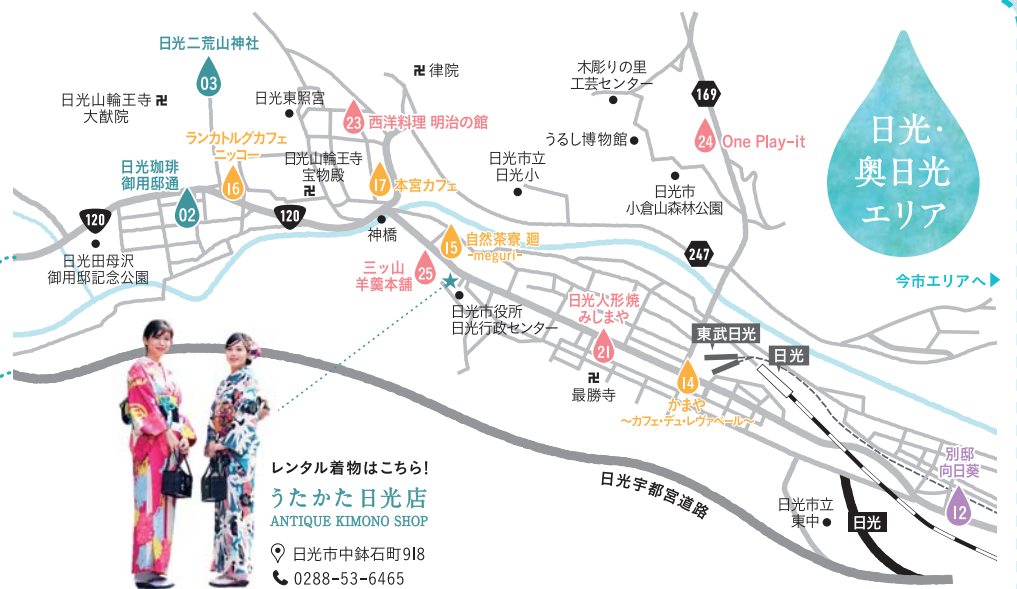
日光・奥日光エリア

日光二荒山神社
03
日光山輪王寺 大猷院
日光東照宮
律院
木彫りの里 工芸センター
169
23 西洋料理 明治の館
うるし博物館
24 One Play-it
ランカトルグカフェ ニッコー
16
日光山輪王寺 宝物殿
17 本宮カフェ
日光市立 日光小
日光市 小倉山森林公園
日光珈琲 御用邸通
02
120
120
神橋
15 自然茶寮 廻 -meguri-
247
日光田母沢 御用邸記念公園
三ッ山 羊羹本舗
25
日光市役所 日光行政センター
日光人形焼 みしまや
21
今市エリアへ
東武日光
日光
最勝寺
14 かまや ～カフェ・デュ・レヴァベール～
日光宇都宮道路
別邸 向日葵
12
日光市立 東中
日光

レンタル着物はこちら!
うたかた日光店
ANTIQUE KIMONO SHOP
日光市中鉢石町918
0288-53-6465